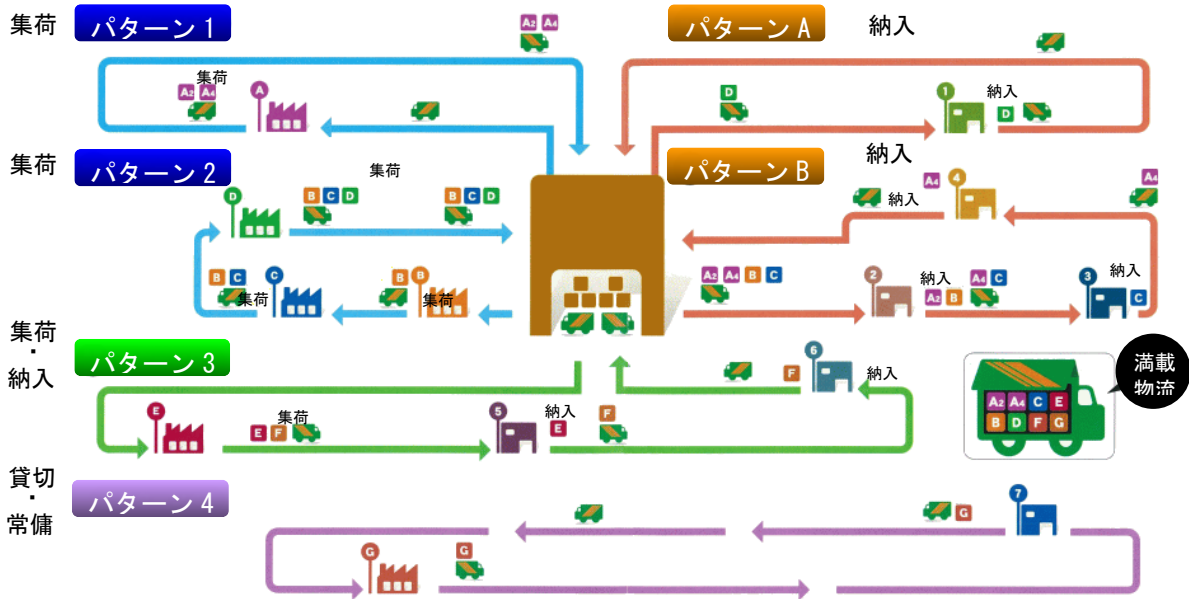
集荷
パターン1
A2 A4
集荷
A2 A4
A

パターンA
納入
D
1
納入
D

集荷
パターン2
集荷
D
B C D
B C D

パターンB
納入
A4
4
納入
A4

B C
C
集荷
B
B
集荷
A2 A4 B C
2
納入
A2 B
A4 C
3
納入
C

集荷
・
納入
パターン3
6
F
納入
E
集荷
E F
5
納入
E
F

満載
物流
A2 A4 C E
B D F G

貸切
・
常傭
パターン4
7
G
G
G